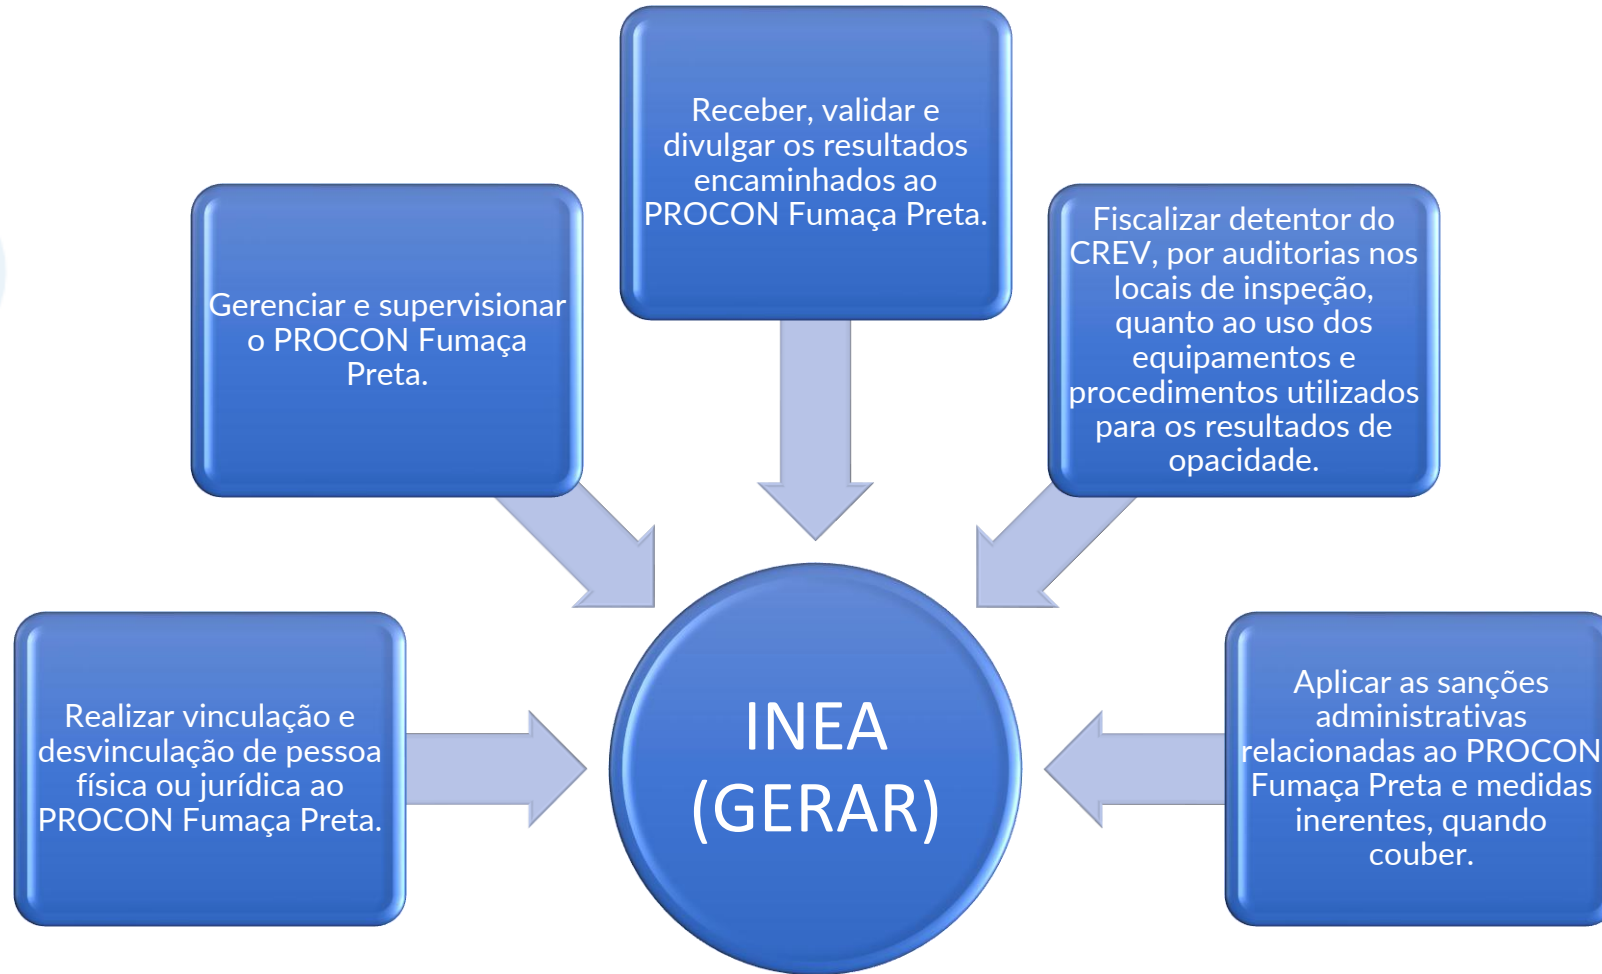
Receber, validar e divulgar os resultados encaminhados ao PROCON Fumaça Preta.

Gerenciar e supervisionar o PROCON Fumaça Preta.

Fiscalizar detentor do CREV, por auditorias nos locais de inspeção, quanto ao uso dos equipamentos e procedimentos utilizados para os resultados de opacidade.

Realizar vinculação e desvinculação de pessoa física ou jurídica ao PROCON Fumaça Preta.

INEA (GERAR)

Aplicar as sanções administrativas relacionadas ao PROCON Fumaça Preta e medidas inerentes, quando couber.